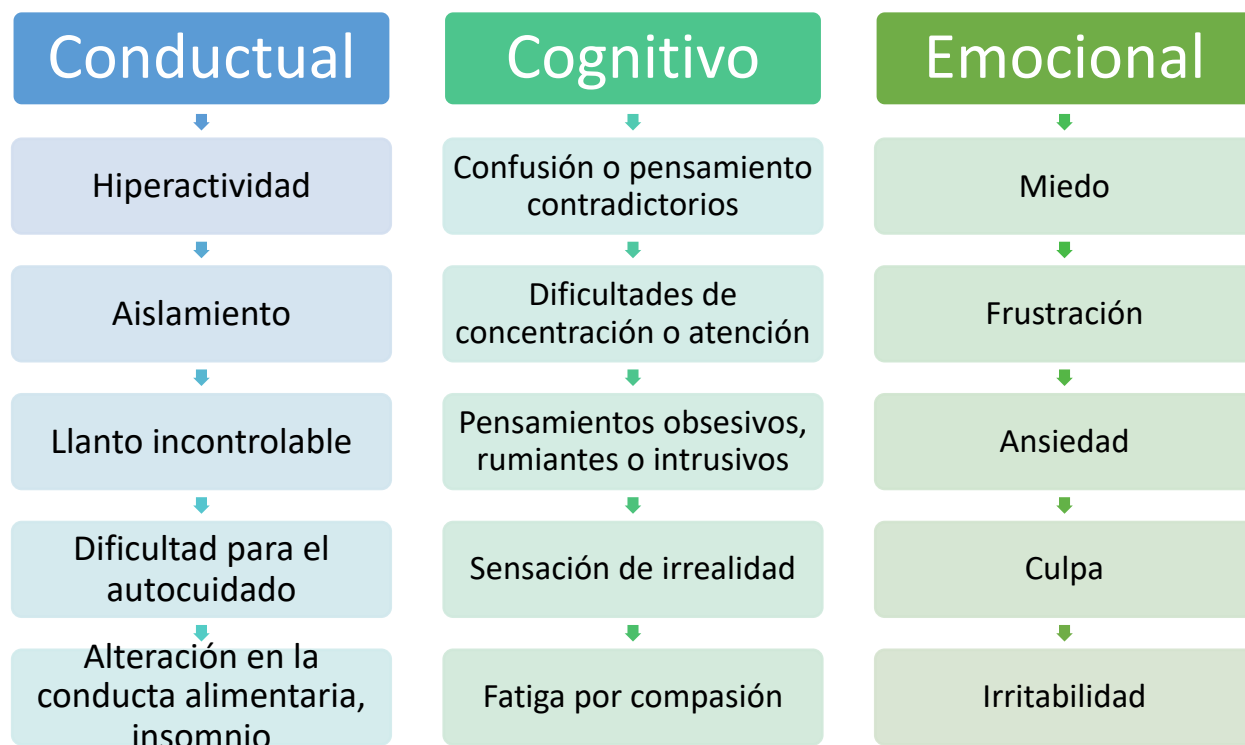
Conductual

Hiperactividad

Aislamiento

Llanto incontrolable

Dificultad para el autocuidado

Alteración en la conducta alimentaria, insomnio

Cognitivo

Confusión o pensamiento contradictorios

Dificultades de concentración o atención

Pensamientos obsesivos, rumiantes o intrusivos

Sensación de irrealidad

Fatiga por compasión

Emocional

Miedo

Frustración

Ansiedad

Culpa

Irritabilidad